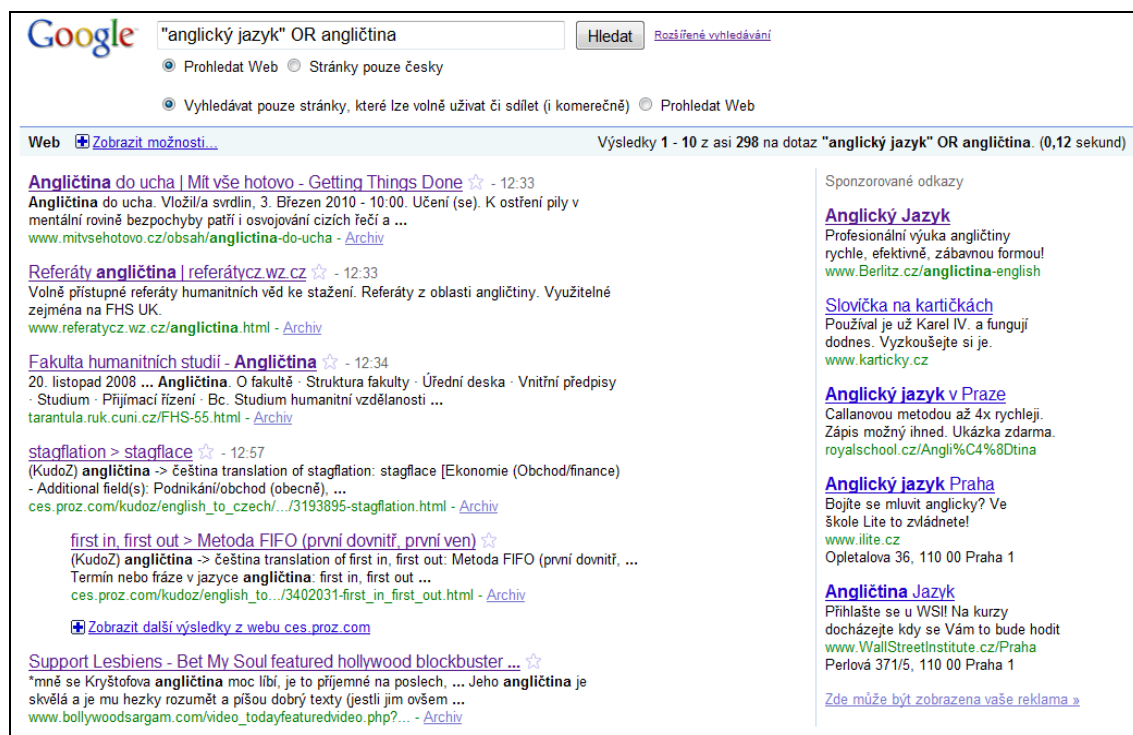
Google

"anglický jazyk" OR angličtina

Hledat

Rozšířené vyhledávání

Prohledat Web Stránky pouze česky

Vyhledávat pouze stránky, které lze volně užívat či sdílet (i komerečně) Prohledat Web

Web Zobrazit možnosti...

Výsledky 1 - 10 z asi 298 na dotaz "anglický jazyk" OR angličtina. (0,12 sekund)

Angličtina do ucha | Mít vše hotovo - Getting Things Done - 12:33
Angličtina do ucha. Vložil/a svrdlin, 3. Březen 2010 - 10:00. Učení (se). K ostření pily v mentální rovině bezpochyby patří i osvojování cizích řečí a ...
www.mitvsehotovo.cz/obsah/anglictina-do-ucha - Archiv

Referáty angličtina | referátycz.wz.cz - 12:33
Volně přístupné referáty humanitních věd ke stažení. Referáty z oblasti angličtiny. Využitelné zejména na FHS UK.
www.referatycz.wz.cz/anglictina.html - Archiv

Fakulta humanitních studií - Angličtina - 12:34
20. listopad 2008 ... Angličtina. O fakultě · Struktura fakulty · Úřední deska · Vnitřní předpisy · Studium · Přijímací řízení · Bc. Studium humanitní vzdělanosti ...
tarantula.ruk.cuni.cz/FHS-55.html - Archiv

stagflation > stagflace - 12:57
(KudoZ) angličtina -> čeština translation of stagflation: stagflace [Ekonomie (Obchod/finance) - Additional field(s): Podnikání/obchod (obecně), ...
ces.proz.com/kudoz/english_to_czech/.../3193895-stagflation.html - Archiv

first in, first out > Metoda FIFO (první dovnitř, první ven)
(KudoZ) angličtina -> čeština translation of first in, first out: Metoda FIFO (první dovnitř, ... Termín nebo fráze v jazyce angličtina: first in, first out ...
ces.proz.com/kudoz/english_to.../3402031-first_in_first_out.html - Archiv

Zobrazit další výsledky z webu ces.proz.com

Support Lesbiens - Bet My Soul featured hollywood blockbuster ...
*mně se Kryštofova angličtina moc líbí, je to příjemné na poslech, ... Jeho angličtina je skvělá a je mu hezky rozumět a píšou dobrý texty (jestli jim ovšem ...
www.bollywoodsargam.com/video_todayfeaturedvideo.php?... - Archiv

Sponzorované odkazy

Anglický Jazyk
Profesionální výuka angličtiny rychle, efektivně, zábavnou formou!
www.Berlitz.cz/anglictina-english

Slovíčka na kartičkách
Používal je už Karel IV. a fungují dodnes. Vyzkoušejte si je.
www.karticky.cz

Anglický jazyk v Praze
Callanovou metodou až 4x rychleji. Zápis možný ihned. Ukázka zdarma.
royalschool.cz/Angli%C4%8Dtina

Anglický jazyk Praha
Bojíte se mluvit anglicky? Ve škole Lite to zvládnete!
www.ilite.cz
Opletalova 36, 110 00 Praha 1

Angličtina Jazyk
Přihlašte se u WSI! Na kurzy docházejte kdy se Vám to bude hodit
www.WallStreetInstitute.cz/Praha
Perlová 371/5, 110 00 Praha 1

Zde může být zobrazena vaše reklama »